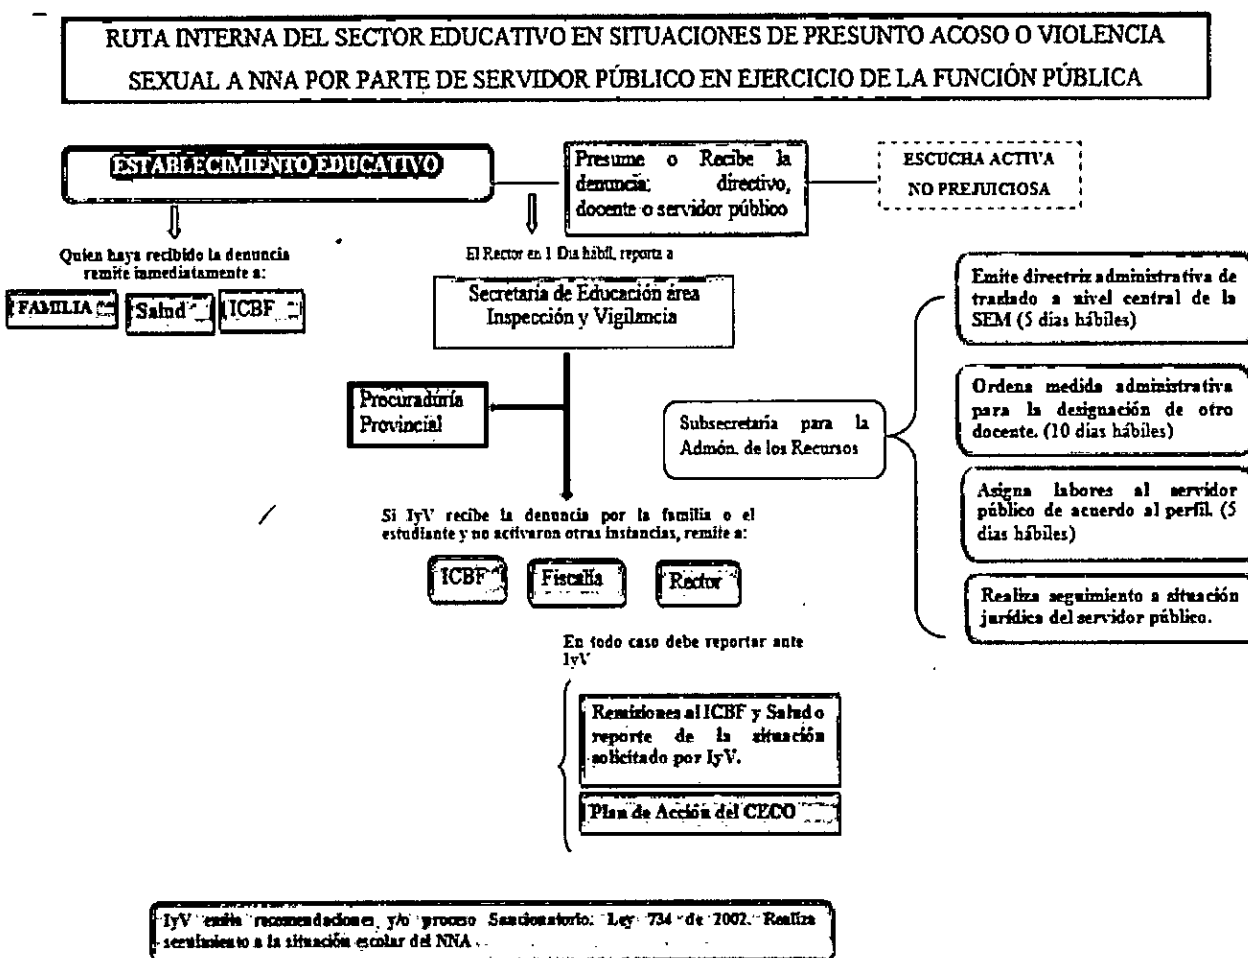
RUTA INTERNA DEL SECTOR EDUCATIVO EN SITUACIONES DE PRESUNTO ACOSO O VIOLENCIA SEXUAL A NNA POR PARTE DE SERVIDOR PÚBLICO EN EJERCICIO DE LA FUNCIÓN PÚBLICA

ESTABLECIMIENTO EDUCATIVO

Presume o Recibe la denuncia: directivo, docente o servidor público

ESCUCHA ACTIVA NO PREJUICIOSA

Quien haya recibido la denuncia remite inmediatamente a:

FAMILIA

Salud

ICBF

El Rector en 1 Dia hábil, reporta a

Secretaria de Educación área Inspección y Vigilancia

Procuraduría Provincial

Subsecretaria para la Admón. de los Recursos

Emite directriz administrativa de traslado a nivel central de la SEM (5 días hábiles)

Ordena medida administrativa para la designación de otro docente. (10 días hábiles)

Asigna labores al servidor público de acuerdo al perfil. (5 días hábiles)

Realiza seguimiento a situación jurídica del servidor público.

Si IyV recibe la denuncia por la familia o el estudiante y no activaron otras instancias, remite a:

ICBF

Fiscalía

Rector

En todo caso debe reportar ante IyV

Remisiones al ICBF y Salud o reporte de la situación solicitado por IyV.

Plan de Acción del CECO

IyV emite recomendaciones y/o proceso Sancionatorio. Ley 734 de 2002. Realiza seguimiento a la situación escolar del NNA.